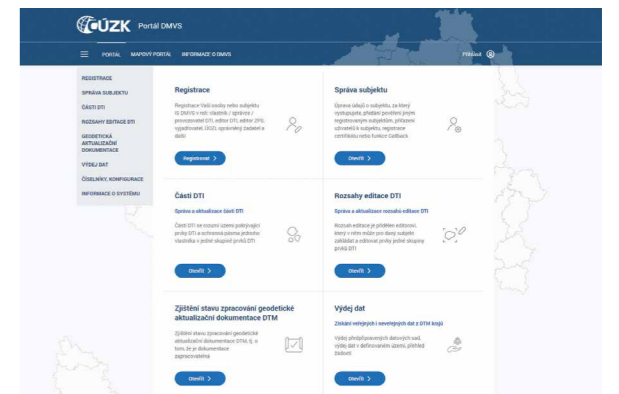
ČÚZK Portál DMVS

PORTÁL MAPOVÝ PORTÁL INFORMACE O DMVS

Přihlásit

REGISTRACE
SPRÁVA SUBJEKTU
ČÁSTI DTI
ROZSAHY EDITACE DTI
GEODETICKÁ AKTUALIZAČNÍ DOKUMENTACE
VÝDEJ DAT
ČÍSELNÍKY, KONFIGURACE
INFORMACE O SYSTÉMU

Registrace

Registrace Vaší osoby nebo subjektu IS DMVS v roli: vlastník / správce / provozovatel DTI, editor DTI, ZPS, vyjadřovatel, ÚOZI, oprávněný žadatel a další

Registrovat >

Správa subjektu

Správa údajů o subjektu, za který vystupujete, přidání pověření jiným registrovaným subjektům, přidání uživatelů k subjektu, registrace certifikátu nebo funkce Callback

Otevřít >

Části DTI

Správa a aktualizace částí DTI

Částí DTI se rozumí území pokrývající prvky DTI a ochranná pásma jednoho vlastníka v jedné skupině prvků DTI

Otevřít >

Rozsahy editace DTI

Správa a aktualizace rozsahů editace DTI

Rozsah editace je předem editovaní, který v něm může pro daný subjekt zakládat a editovat prvky jedné skupiny prvků DTI

Otevřít >

Zjištění stavu zpracování geodetické aktualizační dokumentace DTM

Zjištění stavu zpracování geodetické aktualizační dokumentace DTM, tj. o tom, že je dokumentace zapracovatelná

Otevřít >

Výdej dat

Získání veřejných i neveřejných dat z DTM krajů

Výdej předpřipravených datových sad, výdej dat v definovaném území, přehled žádostí

Otevřít >